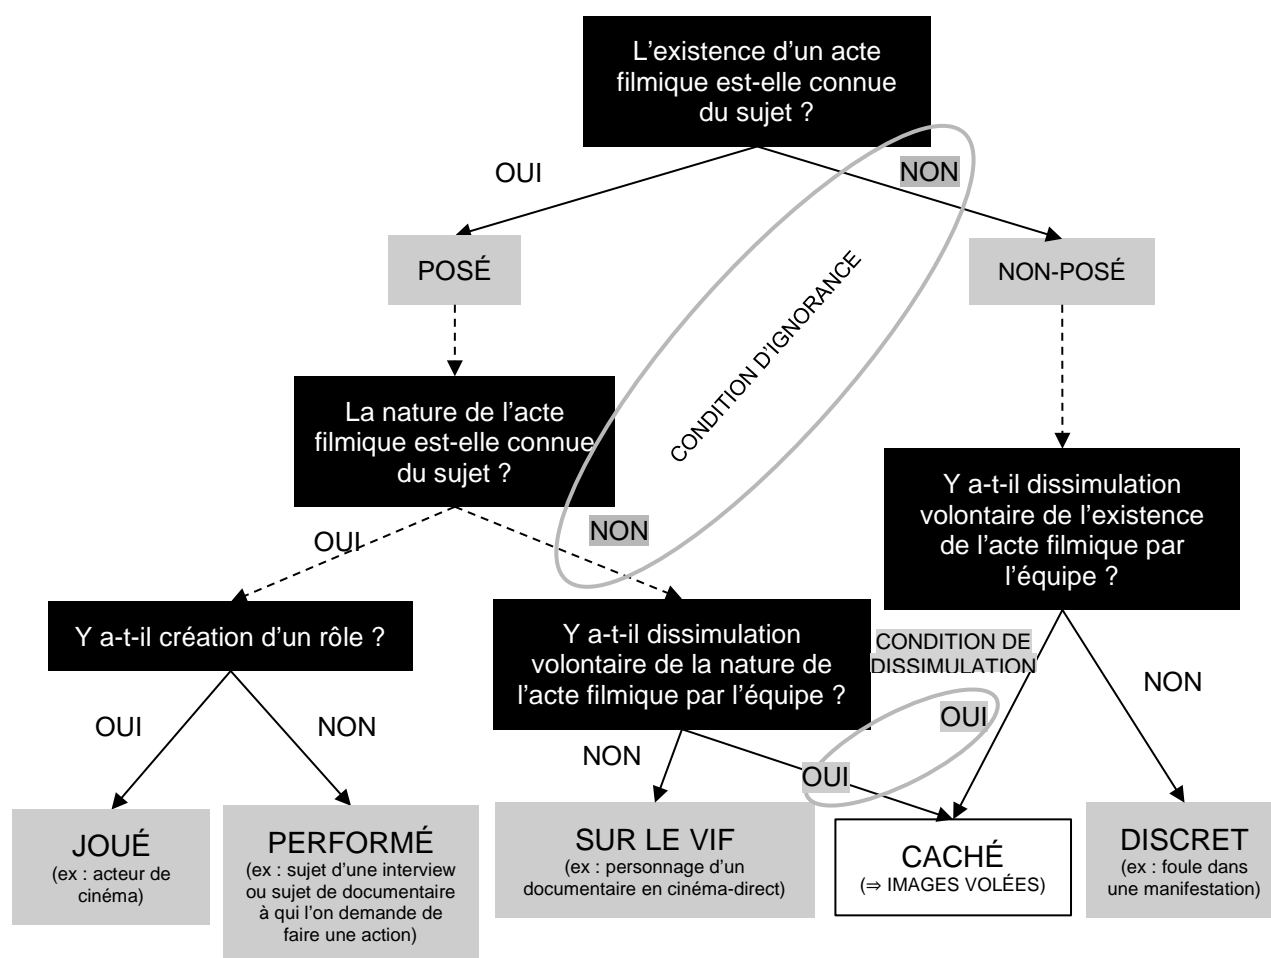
L'existence d'un acte filmique est-elle connue du sujet ?

OUI

NON

POSÉ

CONDITION D'IGNORANCE

NON-POSÉ

La nature de l'acte filmique est-elle connue du sujet ?

OUI

NON

Y a-t-il dissimulation volontaire de l'existence de l'acte filmique par l'équipe ?

Y a-t-il création d'un rôle ?

Y a-t-il dissimulation volontaire de la nature de l'acte filmique par l'équipe ?

CONDITION DE DISSIMULATION

NON

OUI

OUI

NON

NON

OUI

JOUÉ
(ex : acteur de cinéma)

PERFORMÉ
(ex : sujet d'une interview ou sujet de documentaire à qui l'on demande de faire une action)

SUR LE VIF
(ex : personnage d'un documentaire en cinéma-direct)

CACHÉ
($\Rightarrow$ IMAGES VOLÉES)

DISCRET
(ex : foule dans une manifestation)